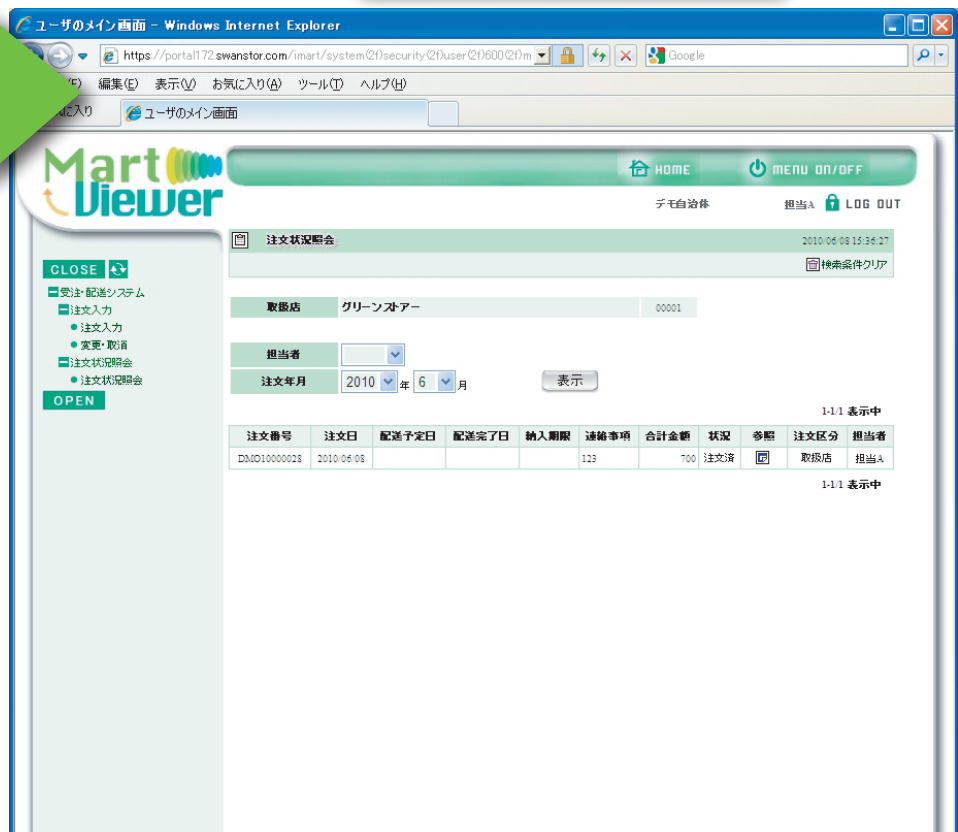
ユーザのメイン画面 - Windows Internet Explorer

https://portal172.swanstor.com/imart/system(2f)security(2f)user(2f)600(2f)m

Google

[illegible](F) 編集(E) 表示(V) お気に入り(A) ツール(T) ヘルプ(H)

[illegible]に入り ユーザのメイン画面

Mart Viewer

HOME MENU ON/OFF

デモ自治体 担当A LOG OUT

注文状況照会 2010/06/08 15:36:27

検索条件クリア

CLOSE

受注・配送システム
注文入力
● 注文入力
● 変更・取消
注文状況照会
● 注文状況照会

OPEN

| 取扱店 | グリーンストアー | 00001 |
|---|---|---|

担当者

注文年月 2010 年 6 月

表示

1-1/1 表示中

| 注文番号 | 注文日 | 配送予定日 | 配送完了日 | 納入期限 | 連絡事項 | 合計金額 | 状況 | 参照 | 注文区分 | 担当者 |
|---|---|---|---|---|---|---|---|---|---|---|
| DMO10000028 | 2010/06/08 | | | | 123 | 700 | 注文済 | | 取扱店 | 担当A |

1-1/1 表示中